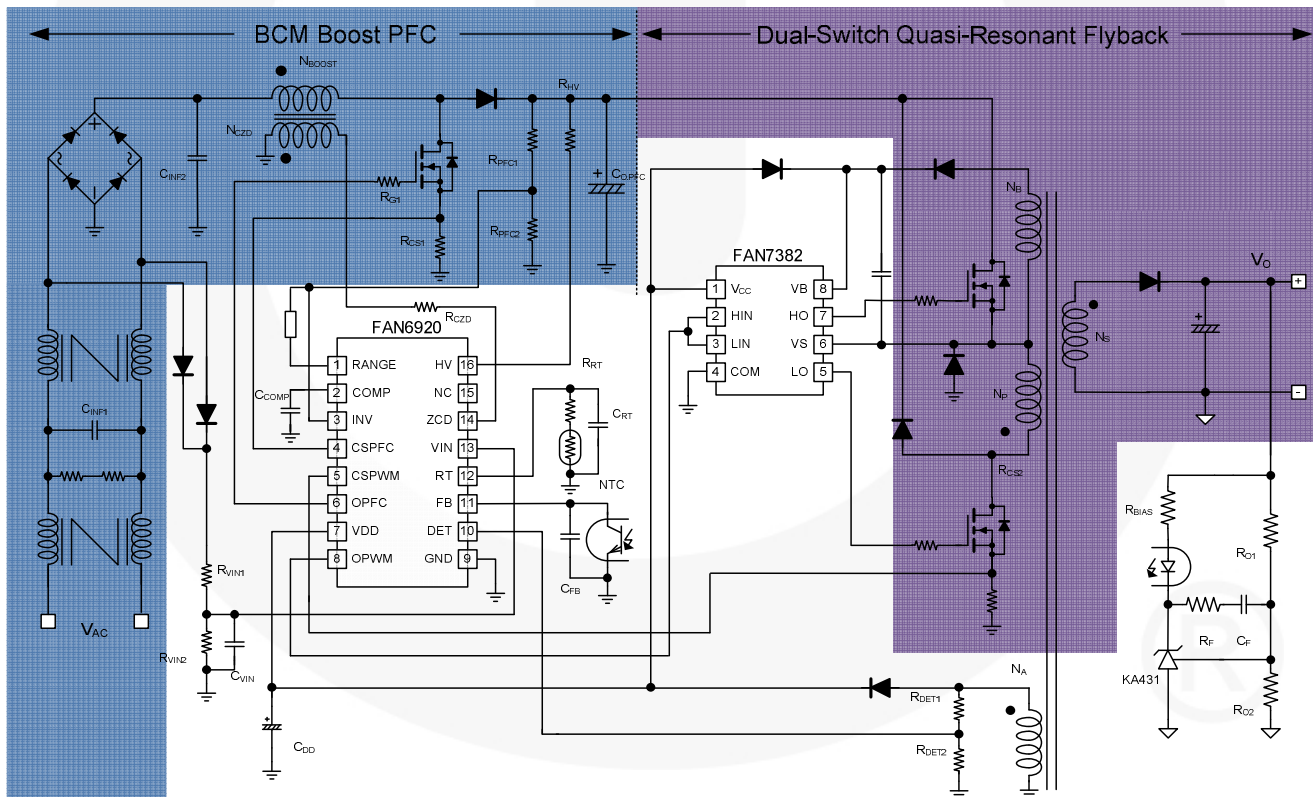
BCM Boost PFC

Dual-Switch Quasi-Resonant Flyback

$N_{BOOST}$
$N_{CZD}$
$R_{HV}$
$C_{INF2}$
$R_{G1}$
$R_{PFC1}$
$C_{O,PFC}$
$R_{CS1}$
$R_{PFC2}$
$N_B$
FAN7382
$V_O$
$R_{CZD}$
FAN6920

| 1 | RANGE | HV | 16 |
|---|---|---|---|
| 2 | COMP | NC | 15 |
| 3 | INV | ZCD | 14 |
| 4 | CSPFC | VIN | 13 |
| 5 | CSPWM | RT | 12 |
| 6 | OPFC | FB | 11 |
| 7 | VDD | DET | 10 |
| 8 | OPWM | GND | 9 |

| 1 | $V_{CC}$ | VB | 8 |
|---|---|---|---|
| 2 | HIN | HO | 7 |
| 3 | LIN | VS | 6 |
| 4 | COM | LO | 5 |

$C_{COMP}$
$R_{RT}$
$C_{RT}$
$C_{INF1}$
NTC
$N_S$
$N_P$
$R_{CS2}$
$R_{BIAS}$
$C_{FB}$
$R_{O1}$
$R_{VIN1}$
$V_{AC}$
$R_{VIN2}$
$C_{VIN}$
$R_F$
$C_F$
KA431
$N_A$
$R_{DET1}$
$R_{O2}$
$C_{DD}$
$R_{DET2}$
+
-